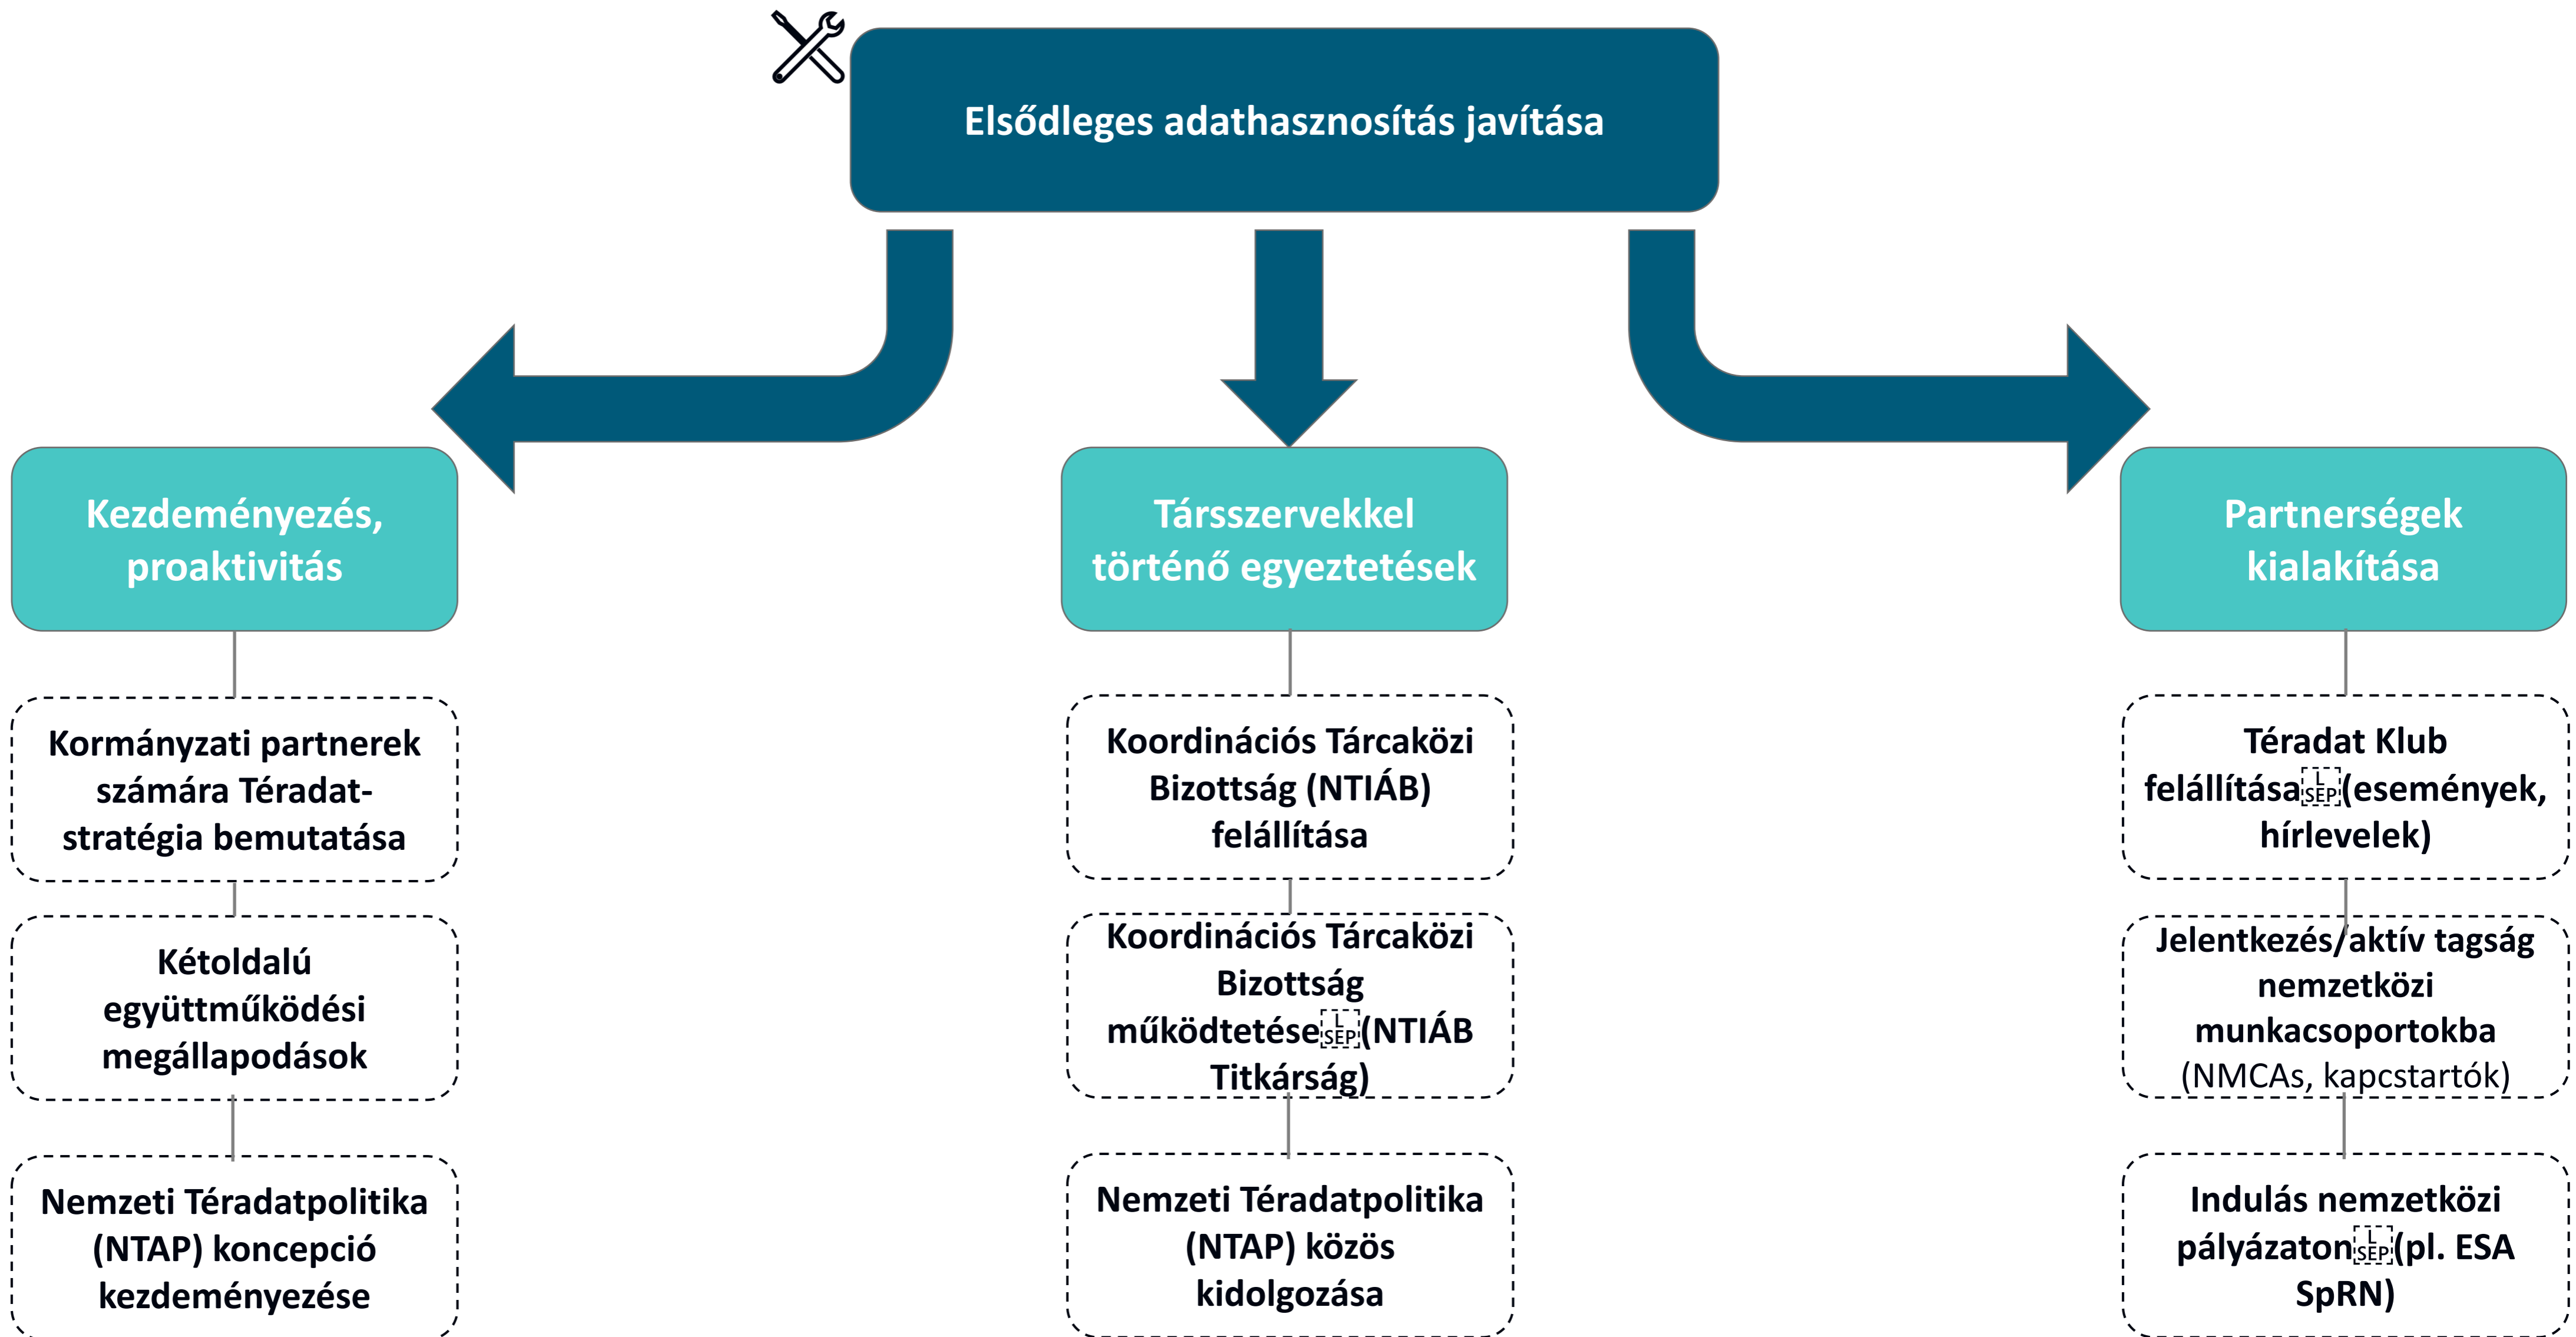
Elsődleges adathasznosítás javítása

Kezdeményezés, proaktivitás

Kormányzati partnerek számára Téradat-stratégia bemutatása

Kétoldalú együttműködési megállapodások

Nemzeti Téradatpolitika (NTAP) koncepció kezdeményezése

Társszervekkel történő egyeztetések

Koordinációs Tárcaközi Bizottság (NTIÁB) felállítása

Koordinációs Tárcaközi Bizottság működtetése (NTIÁB Titkárság)

Nemzeti Téradatpolitika (NTAP) közös kidolgozása

Partnerségek kialakítása

Téradat Klub felállítása (események, hírlevelek)

Jelentkezés/aktív tagság nemzetközi munkacsoportokba (NMCAs, kapcstartók)

Indulás nemzetközi pályázaton (pl. ESA SpRN)